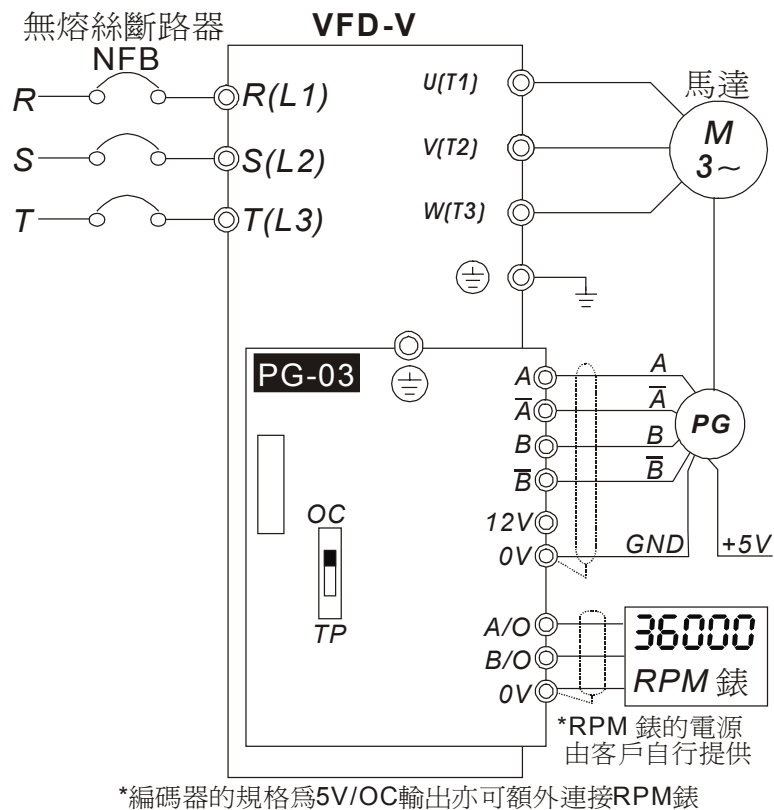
無熔絲斷路器
NFB
VFD-V
R
S
T
R(L1)
S(L2)
T(L3)
U(T1)
V(T2)
W(T3)
馬達
M
3~
PG-03
A
$\overline{A}$
B
$\overline{B}$
12V
0V
A
$\overline{A}$
B
$\overline{B}$
PG
GND
+5V
OC
TP
A/O
B/O
0V
36000
RPM 錶
*RPM 錶的電源由客戶自行提供
*編碼器的規格爲5V/OC輸出亦可額外連接RPM錶